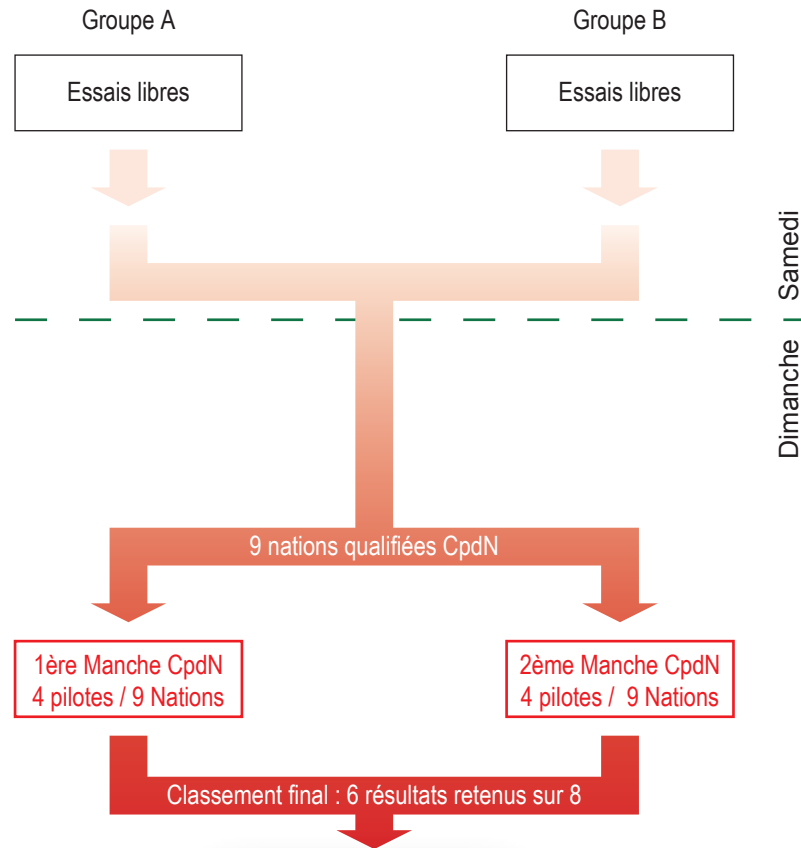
Groupe A

Groupe B

Essais libres

Essais libres

Samedi

Dimanche

9 nations qualifiées CpdN

1ère Manche CpdN
4 pilotes / 9 Nations

2ème Manche CpdN
4 pilotes / 9 Nations

Classement final : 6 résultats retenus sur 8